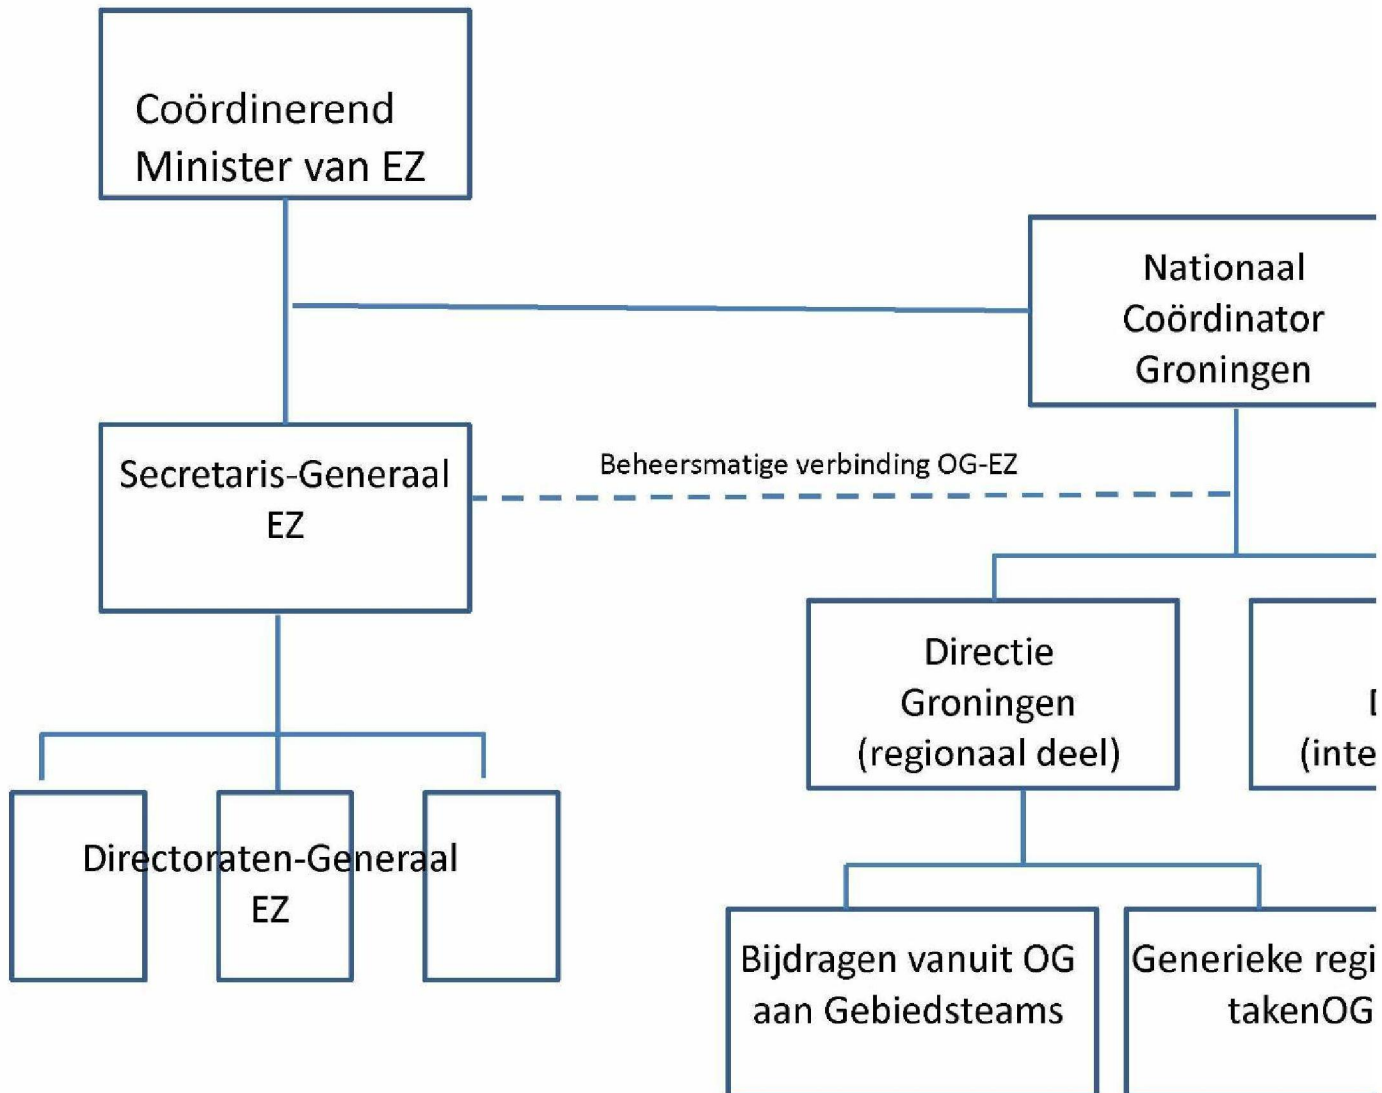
Coördinerend Minister van EZ

Nationaal Coördinator Groningen

Secretaris-Generaal EZ

Beheersmatige verbinding OG-EZ

Directie Groningen (regionaal deel)

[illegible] (inte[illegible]

Directoraten-Generaal EZ

Bijdragen vanuit OG aan Gebiedsteams

Generieke regi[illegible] takenOG